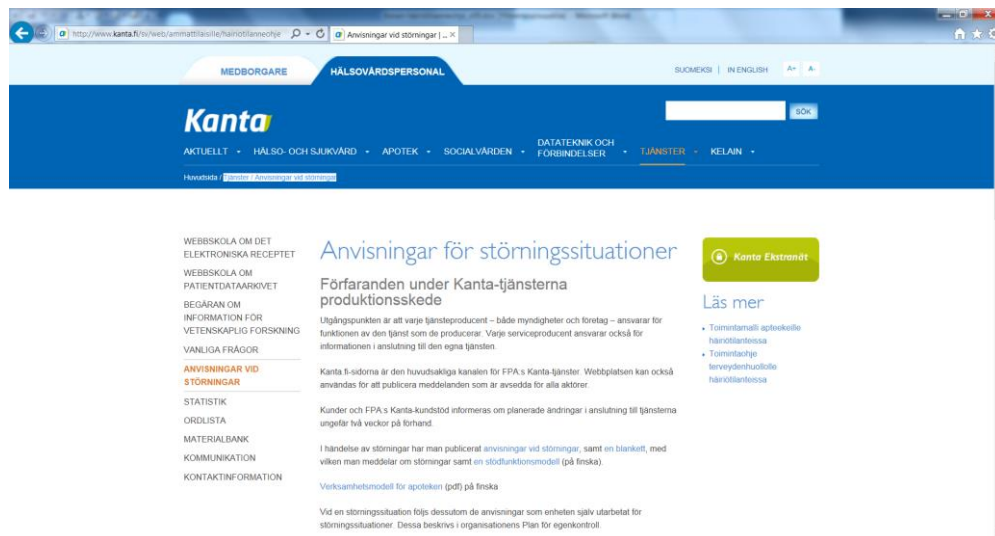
http://www.kanta.fi/sv/web/ammattilaisille/hairiotilanneohje
Anvisningar vid störningar | ...

MEDBORGARE
HÄLSOVÅRDSPERSONAL
SUOMEKSI | IN ENGLISH A+ A-

Kanta
SÖK

AKTUELLT • HÄLSO- OCH SJUKVÅRD • APOTEK • SOCIALVÅRDEN • DATATEKNIK OCH FÖRBINDELSER • TJÄNSTER • KELAIN •

Huvudsida / Tjänster / Anvisningar vid störningar

WEBBSKOLA OM DET ELEKTRONISKA RECEPTET
WEBBSKOLA OM PATIENTDATAARKIVET
BEGÄRAN OM INFORMATION FÖR VETENSKAPLIG FORSKNING
VANLIGA FRÅGOR
ANVISNINGAR VID STÖRNINGAR
STATISTIK
ORDLISTA
MATERIALBANK
KOMMUNIKATION
KONTAKTINFORMATION

Anvisningar för störningssituationer

Förfaranden under Kanta-tjänsterna produktionsskede

Utgångspunkten är att varje tjänsteproducent – både myndigheter och företag – ansvarar för funktionen av den tjänst som de producerar. Varje serviceproducent ansvarar också för informationen i anslutning till den egna tjänsten.

Kanta.fi-sidorna är den huvudsakliga kanalen för FPA:s Kanta-tjänster. Webbplatsen kan också användas för att publicera meddelanden som är avsedda för alla aktörer.

Kunder och FPA:s Kanta-kundstöd informeras om planerade ändringar i anslutning till tjänsterna ungefär två veckor på förhand.

I händelse av störningar har man publicerat anvisningar vid störningar, samt en blankett, med vilken man meddelar om störningar samt en stödfunktionsmodell (på finska).

Verksamhetsmodell för apoteken (pdf) på finska

Vid en störningssituation följs dessutom de anvisningar som enheten själv utarbetat för störningssituationer. Dessa beskrivs i organisationens Plan för egenkontroll.

Kanta Ekstranät

Läs mer

Toimintamalli apteekeille häiriötilanteissa
Toimintaohje terveydenhuollolle häiriötilanteissa